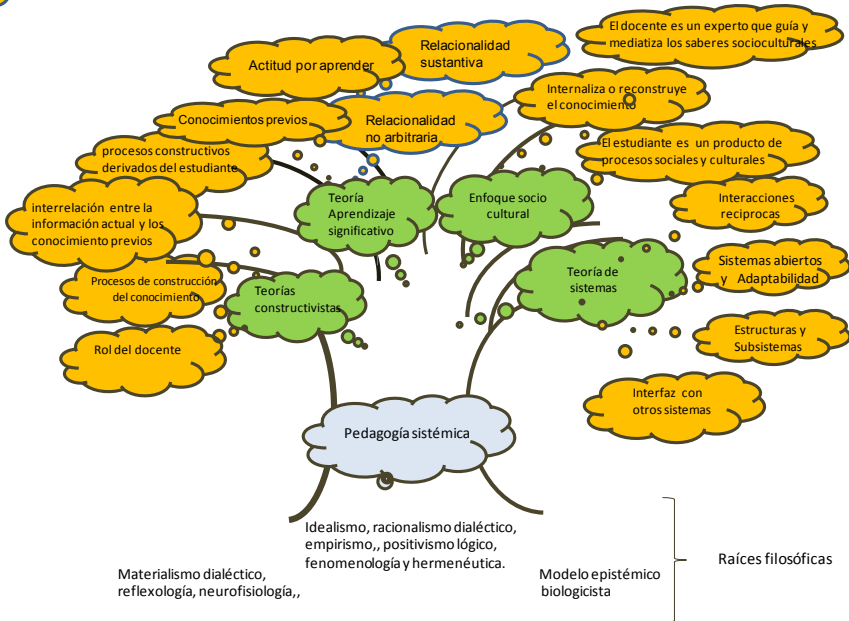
El docente es un experto que guía y mediatiza los saberes socioculturales

Relacionalidad sustantiva

Actitud por aprender

Internaliza o reconstruye el conocimiento

Relacionalidad no arbitraria

Conocimientos previos

El estudiante es un producto de procesos sociales y culturales

procesos constructivos derivados del estudiante

Interacciones recíprocas

Teoría Aprendizaje significativo

Enfoque socio cultural

interrelación entre la información actual y los conocimiento previos

Sistemas abiertos y Adaptabilidad

Teoría de sistemas

Procesos de construcción del conocimiento

Teorías constructivistas

Estructuras y Subsistemas

Rol del docente

Interfaz con otros sistemas

Pedagogía sistémica

Idealismo, racionalismo dialéctico, empirismo,, positivismo lógico, fenomenología y hermenéutica.

Raíces filosóficas

Materialismo dialéctico, reflexología, neurofisiología,,

Modelo epistémico biologicista